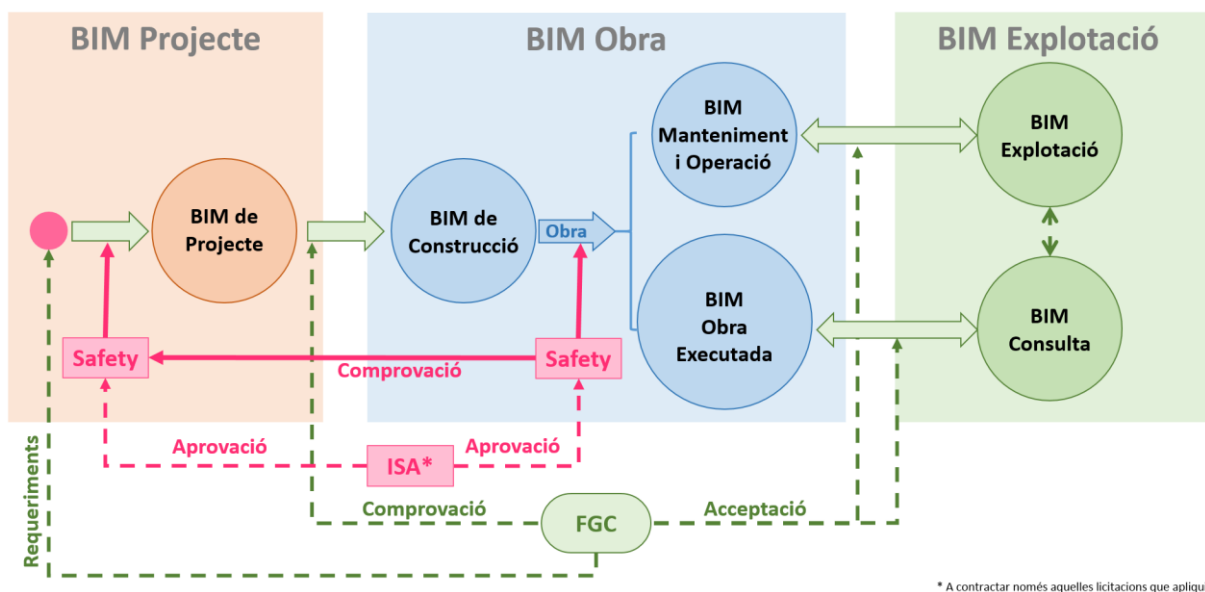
BIM Projecte

BIM Obra

BIM Explotació

BIM de Projecte

BIM de Construcció

Obra

BIM Manteniment i Operació

BIM Obra Executada

BIM Explotació

BIM Consulta

Safety

Comprovació

Safety

Aprovació

ISA*

Aprovació

Requeriments

Comprovació

FGC

Acceptació

* A contractar només aquelles licitacions que apliqu